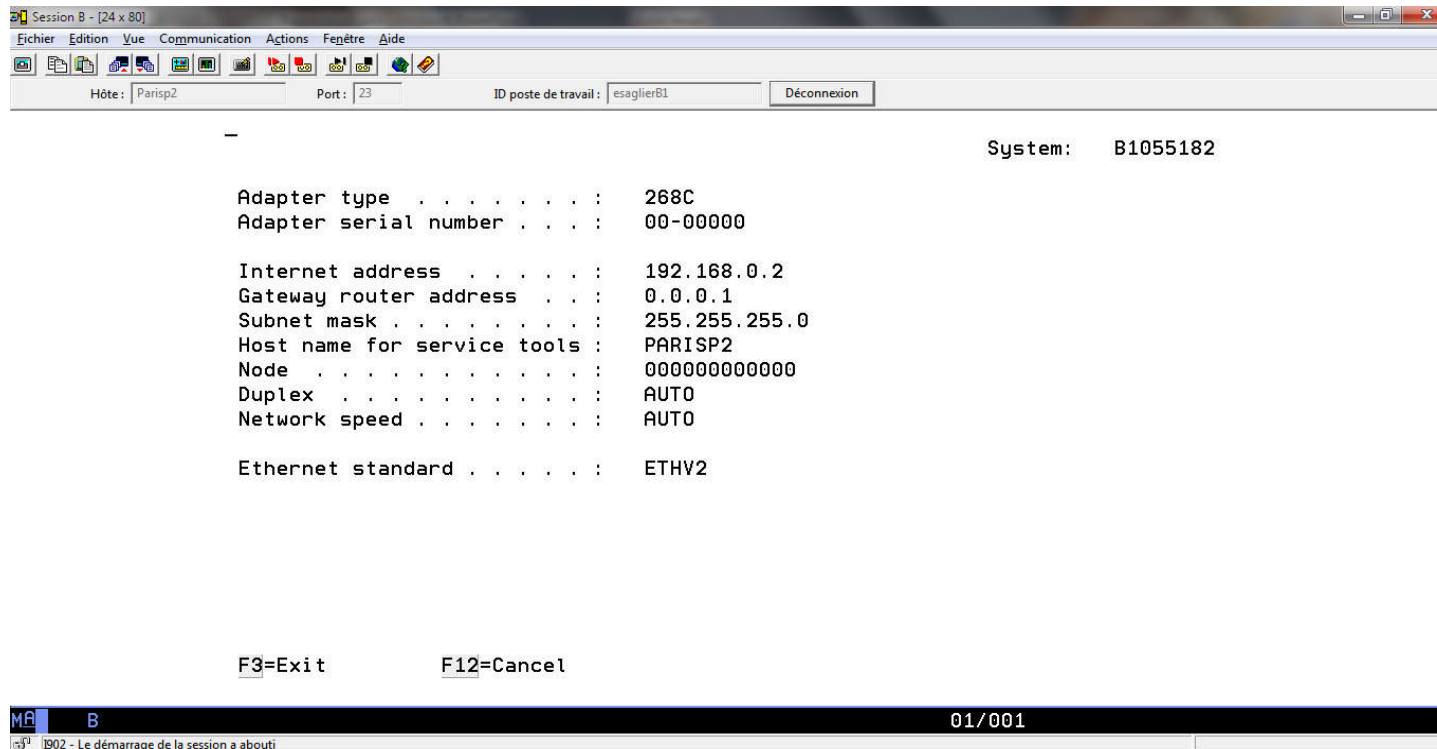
Session B - [24 x 80]

Fichier Edition Vue Communication Actions Fenêtre Aide

Hôte : Parisp2 Port : 23 ID poste de travail : esaglierB1 Déconnexion

System: B1055182

Adapter type . . . . . . . . : 268C
Adapter serial number . . . : 00-00000

Internet address . . . . . . : 192.168.0.2
Gateway router address . . . : 0.0.0.1
Subnet mask . . . . . . . . . : 255.255.255.0
Host name for service tools : PARISP2
Node . . . . . . . . . . . . : 000000000000
Duplex . . . . . . . . . . . : AUTO
Network speed . . . . . . . . : AUTO

Ethernet standard . . . . . . : ETHV2

F3=Exit F12=Cancel

MA B 01/001

I902 - Le démarrage de la session a abouti